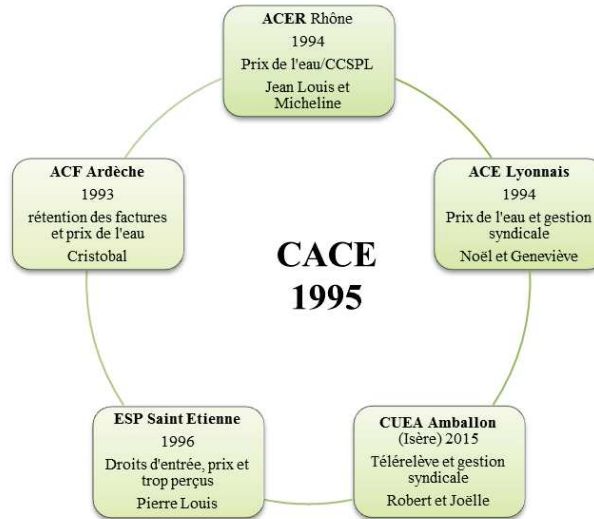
ACER Rhône
1994
Prix de l'eau/CCSPL
Jean Louis et Micheline

ACE Lyonnais
1994
Prix de l'eau et gestion syndicale
Noël et Geneviève

CUEA Amballon
(Isère) 2015
Télérelève et gestion syndicale
Robert et Joëlle

ESP Saint Etienne
1996
Droits d'entrée, prix et trop perçus
Pierre Louis

ACF Ardèche
1993
rétention des factures et prix de l'eau
Cristobal

CACE
1995